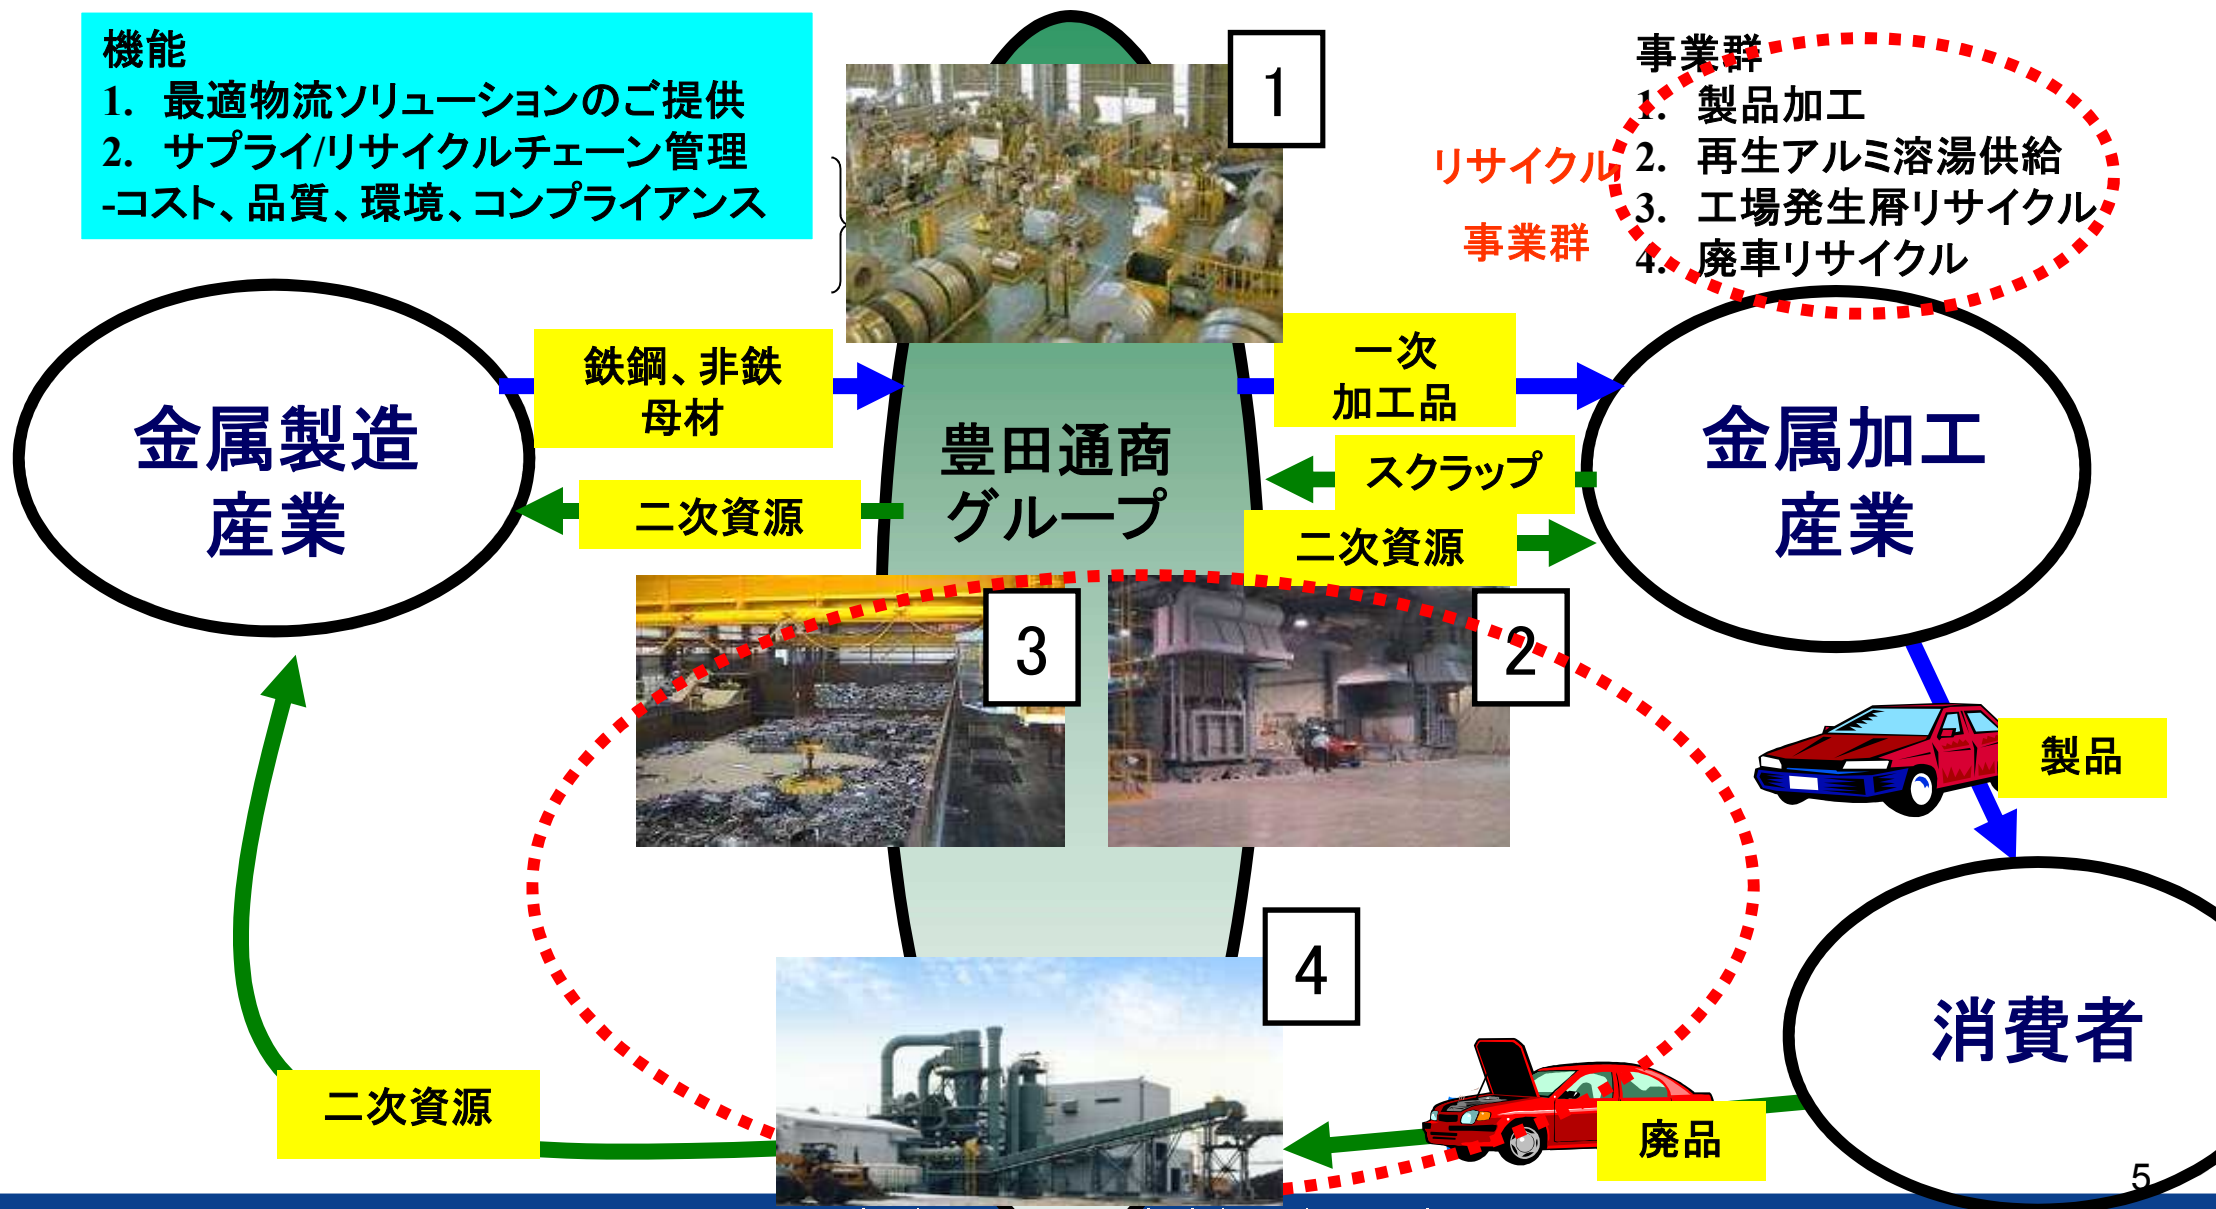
機能
1. 最適物流ソリューションのご提供
2. サプライ/リサイクルチェーン管理
-コスト、品質、環境、コンプライアンス

1

事業群
1. 製品加工
2. 再生アルミ溶湯供給
3. 工場発生屑リサイクル
4. 廃車リサイクル

リサイクル
事業群

金属製造
産業

鉄鋼、非鉄
母材

豊田通商
グループ

一次
加工品

金属加工
産業

スクラップ

二次資源

二次資源

3

2

製品

4

消費者

二次資源

廃品

5